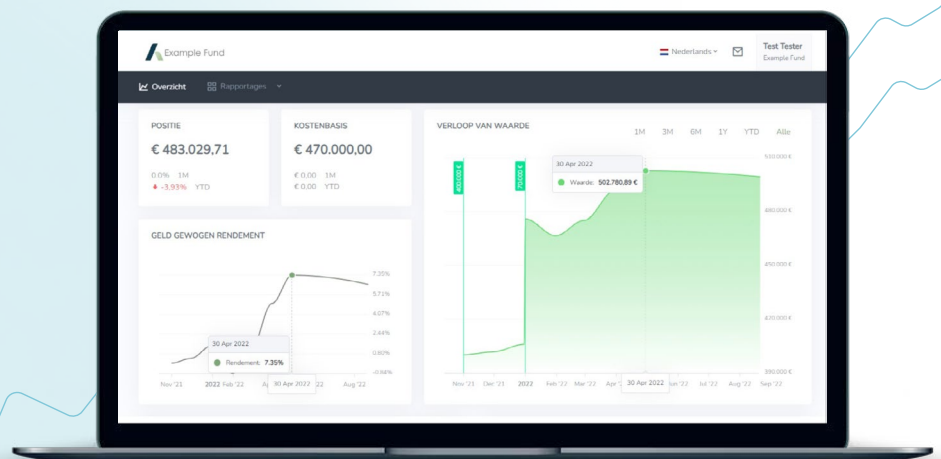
Example Fund

Nederlands

Test Tester
Example Fund

Overzicht

Rapportages

POSITIE

€ 483.029,71

0,0% 1M
-3,93% YTD

KOSTENBASIS

€ 470.000,00

€ 0,00 1M
€ 0,00 YTD

VERLOOP VAN WAARDE

1M 3M 6M 1Y YTD Alle

400.000 €

70.000 €

30 Apr 2022

Waarde: 502.780,89 €

510.000 €

480.000 €

450.000 €

420.000 €

390.000 €

Nov '21 Dec '21 2022 Feb '22 Mar '22 Apr '22 30 Apr 2022 Jun '22 Jul '22 Aug '22 Sep '22

GELD GEWOGEN RENDEMENT

7.35%

5.71%

4.07%

2.44%

0.80%

-0.84%

30 Apr 2022

Rendement: 7.35%

Nov '21 2022 Feb '22 Ap 30 Apr 2022 22 Aug '22